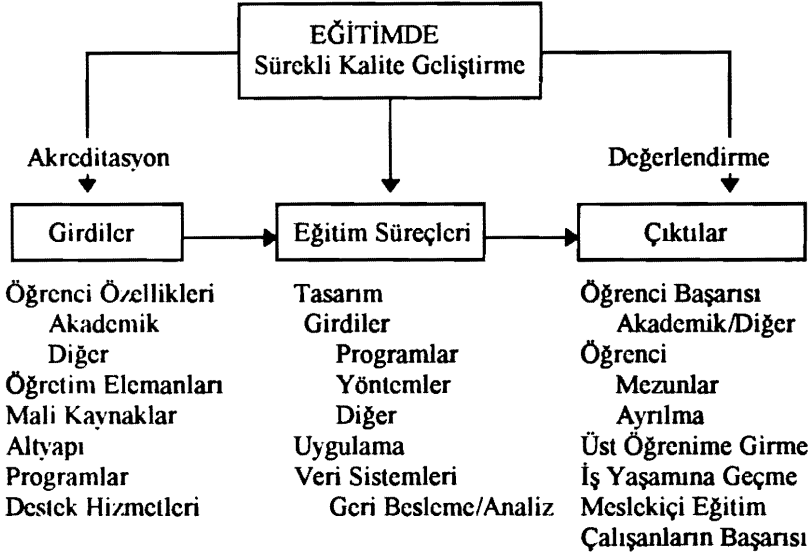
EĞİTİMDE
Sürekli Kalite Geliştirme

Akreditasyon

Değerlendirme

Girdiler

Eğitim Süreçleri

Çıktılar

Öğrenci Özellikleri
Akademik
Diğer
Öğretim Elemanları
Mali Kaynaklar
Altyapı
Programlar
Destek Hizmetleri

Tasarım
Girdiler
Programlar
Yöntemler
Diğer
Uygulama
Veri Sistemleri
Geri Besleme/Analiz

Öğrenci Başarısı
Akademik/Diğer
Öğrenci
Mezunlar
Ayrılma
Üst Öğrenime Girme
İş Yaşamına Geçme
Meslekiçi Eğitim
Çalışanların Başarısı